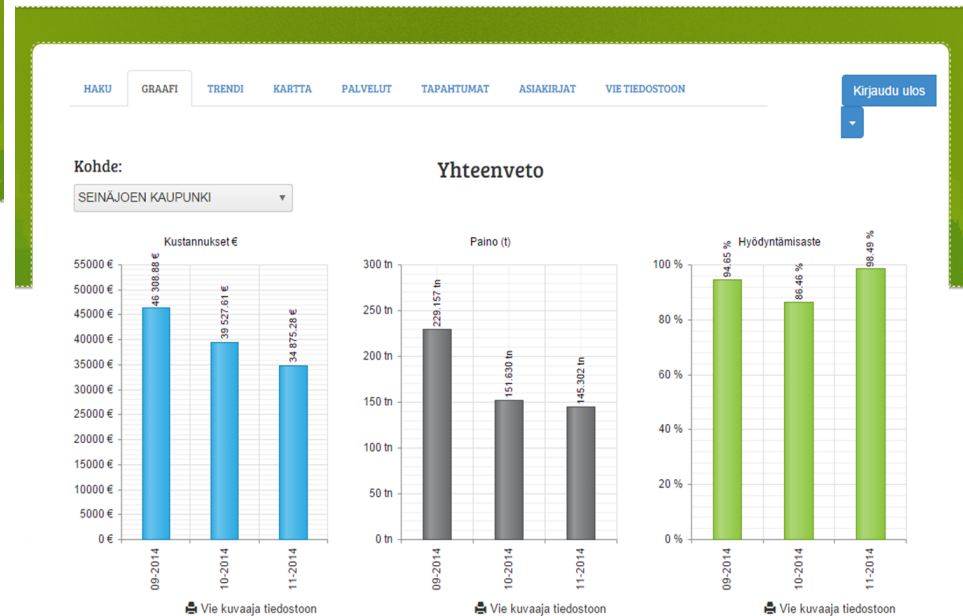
HAKU GRAAFI TRENDI KARTTA PALVELUT TAPAHTUMAT ASIAKIRJAT VIE TIEDOSTOON

Kirjaudu ulos

Kohde:

SEINÄJOEN KAUPUNKI

Yhteenveto

Kustannukset €

55000 €
50000 €
45000 €
40000 €
35000 €
30000 €
25000 €
20000 €
15000 €
10000 €
5000 €
0 €

46 308.88 €
39 527.61 €
34 875.28 €

09-2014
10-2014
11-2014

Vie kuvaaja tiedostoon

Paino (t)

300 tn
250 tn
200 tn
150 tn
100 tn
50 tn
0 tn

229.157 tn
151.630 tn
145.302 tn

09-2014
10-2014
11-2014

Vie kuvaaja tiedostoon

Hyödyntämisaste

100 %
80 %
60 %
40 %
20 %
0 %

94.65 %
86.46 %
98.49 %

09-2014
10-2014
11-2014

Vie kuvaaja tiedostoon